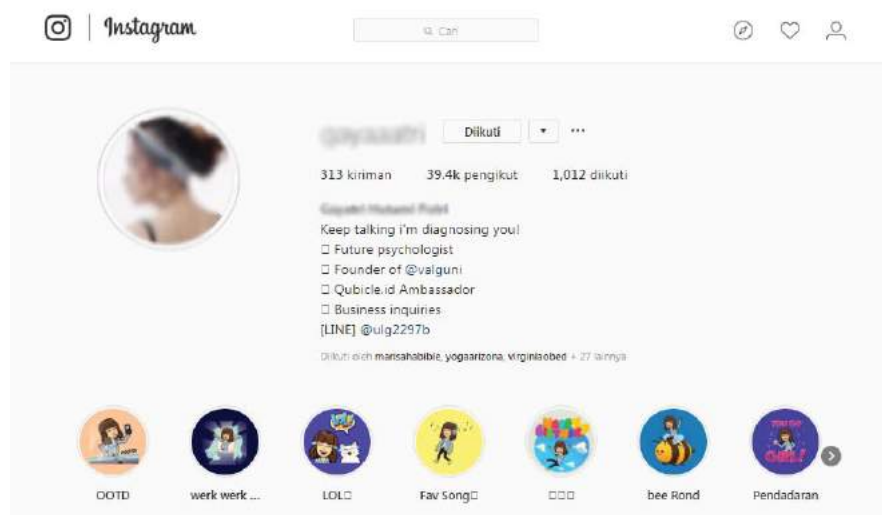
Instagram

Cari

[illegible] Diikuti ▾ ···

313 kiriman 39.4k pengikut 1,012 diikuti

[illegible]
Keep talking i'm diagnosing you!
☐ Future psychologist
☐ Founder of @valguni
☐ Qubicle.id Ambassador
☐ Business inquiries
[LINE] @ulg2297b

Diikuti oleh marisahabibie, yogaarizona, virginiaobed + 27 lainnya

OOTD
werk werk ...
LOL☐
Fav Song☐
☐☐☐
bee Rond
Pendadaran